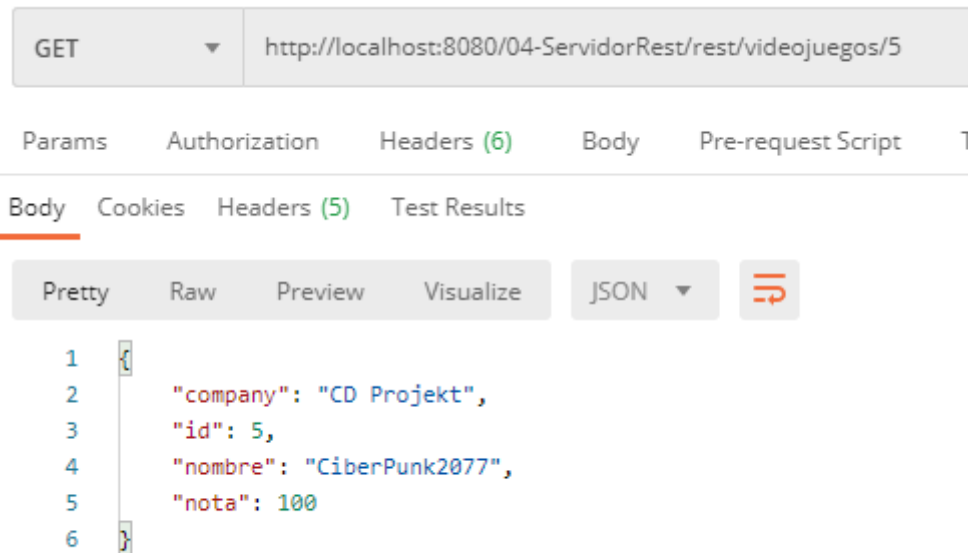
GET http://localhost:8080/04-ServidorRest/rest/videojuegos/5

Params Authorization Headers (6) Body Pre-request Script T

Body Cookies Headers (5) Test Results

Pretty Raw Preview Visualize JSON

1 {
2 "company": "CD Projekt",
3 "id": 5,
4 "nombre": "CiberPunk2077",
5 "nota": 100
6 }